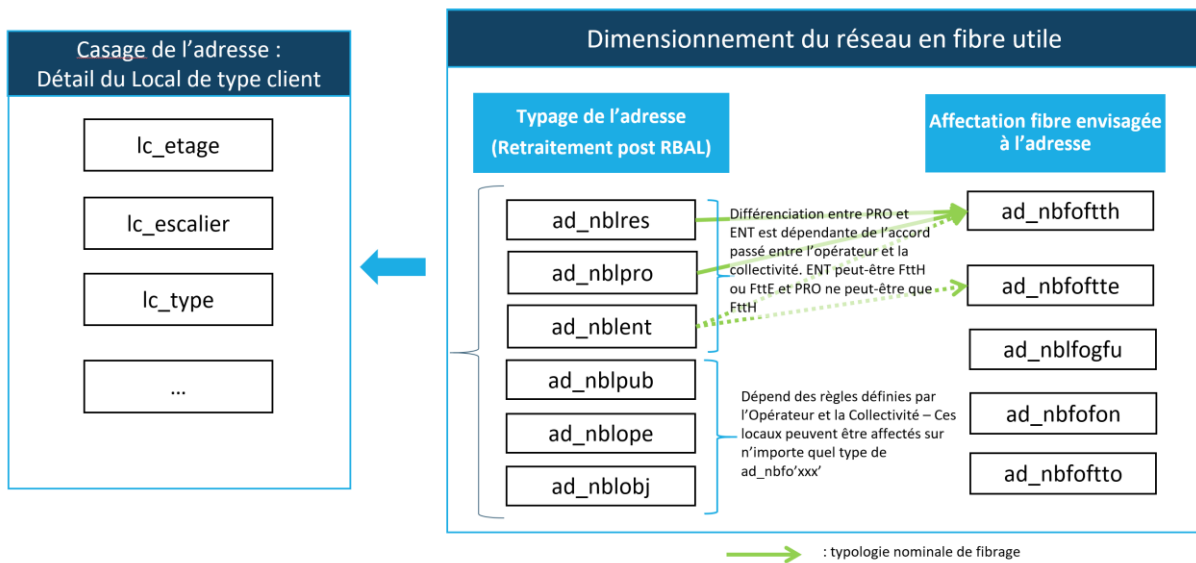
Casage de l'adresse :
Détail du Local de type client

lc_etage

lc_escalier

lc_type

...

Dimensionnement du réseau en fibre utile

Typage de l'adresse
(Retraitement post RBAL)

Affectation fibre envisagée à l'adresse

ad_nblres

ad_nblpro

ad_nblent

ad_nblpub

ad_nblope

ad_nblobj

Différenciation entre PRO et ENT est dépendante de l'accord passé entre l'opérateur et la collectivité. ENT peut-être FttH ou FttE et PRO ne peut-être que FttH

Dépend des règles définies par l'Opérateur et la Collectivité – Ces locaux peuvent être affectés sur n'importe quel type de ad_nbfo'xxx'

ad_nbfoftth

ad_nbfoftte

ad_nblfogfu

ad_nbfofon

ad_nbfoftto

: typologie nominale de fibrage